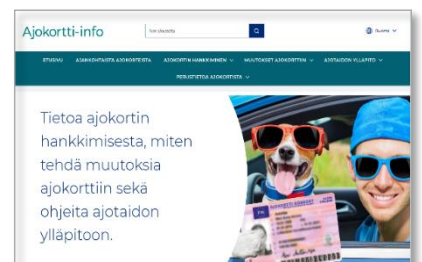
Ajokortti-info

Hae sivustolta

SUOMI

ETUSIVU AJANKOHTAISTA AJOKORTEISTA AJOKORTIN HANKKIMINEN MUUTOKSET AJOKORTTIIN AJOTAIDON YLLÄPITO PERUSTIETOA AJOKORTEISTA

Tietoa ajokortin hankkimisesta, miten tehdä muutoksia ajokorttiin sekä ohjeita ajotaidon ylläpitoon.

AJOKORTTI KÖRKORT

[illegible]